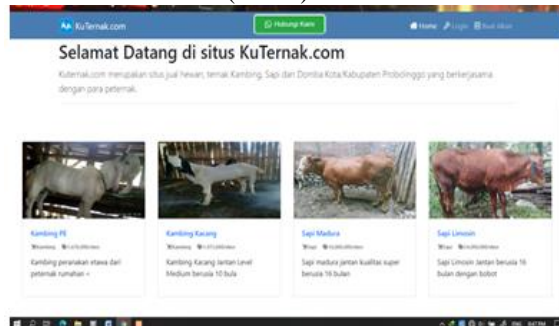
KuTernak.com

Hubungi Kami

Home Login Buat Akun

Selamat Datang di situs KuTernak.com

Kuternak.com merupakan situs jual hewan ternak Kambing, Sapi dan Domba Kota/Kabupaten Probolinggo yang bekerjasama dengan para peternak.

Kambing PE

Kambing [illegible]

Kambing peranakan etawa dari peternak rumahan –

Kambing Kacang

Kambing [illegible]

Kambing Kacang Jantan Level Medium berusia 10 bula

Sapi Madura

Sapi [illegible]

Sapi madura jantan kualitas super berusia 16 bulan

Sapi Limosin

Sapi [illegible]

Sapi Limosin Jantan berusia 16 bulan dengan bobot